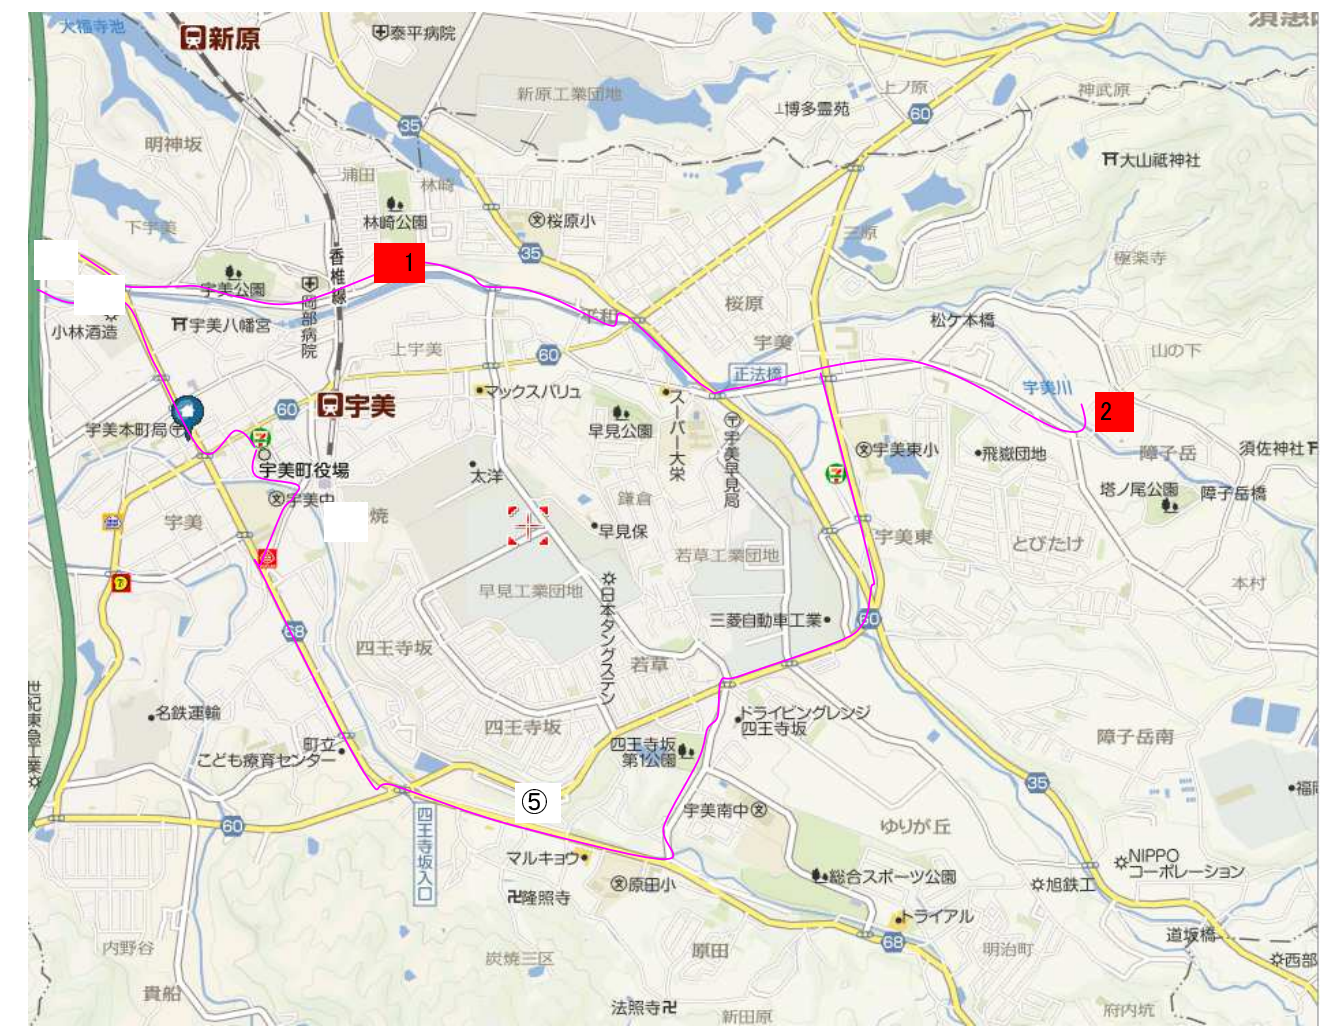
大福寺池
新原
泰平病院
須恵
新原工業団地
上ノ原
神武原
上博多霊苑
35
60
明神坂
大山祇神社
浦田
林崎
林崎公園
桜原小
35
三原
下宇美
香椎線
1
極楽寺
宇美公園
岡部病院
平和
桜原
松ケ本橋
小林酒造
宇美八幡宮
宇美
上宇美
60
山の下
正法橋
宇美川
マックスバリュ
スーパー大栄
宇美早見局
2
宇美本町局
60
宇美
早見公園
宇美東小
飛嶽団地
障子岳
須佐神社
宇美町役場
太洋
宇美中
鎌倉
塔ノ尾公園
障子岳橋
宇美
早見保
宇美東
とびたけ
若草工業団地
本村
日本タングステン
早見工業団地
三菱自動車工業
60
68
四王寺坂
若草
ドライビングレンジ四王寺坂
世紀東急工業
名鉄運輸
障子岳南
四王寺坂
四王寺坂第1公園
町立
こども療育センター
35
福岡
⑤
宇美南中
60
ゆりが丘
四王寺坂入口
マルキョウ
原田小
総合スポーツ公園
NIPPOコーポレーション
旭鉄工
降照寺
トライアル
68
道坂橋
内野谷
原田
明治町
西部
炭焼三区
貴船
法照寺
新田原
府内坑